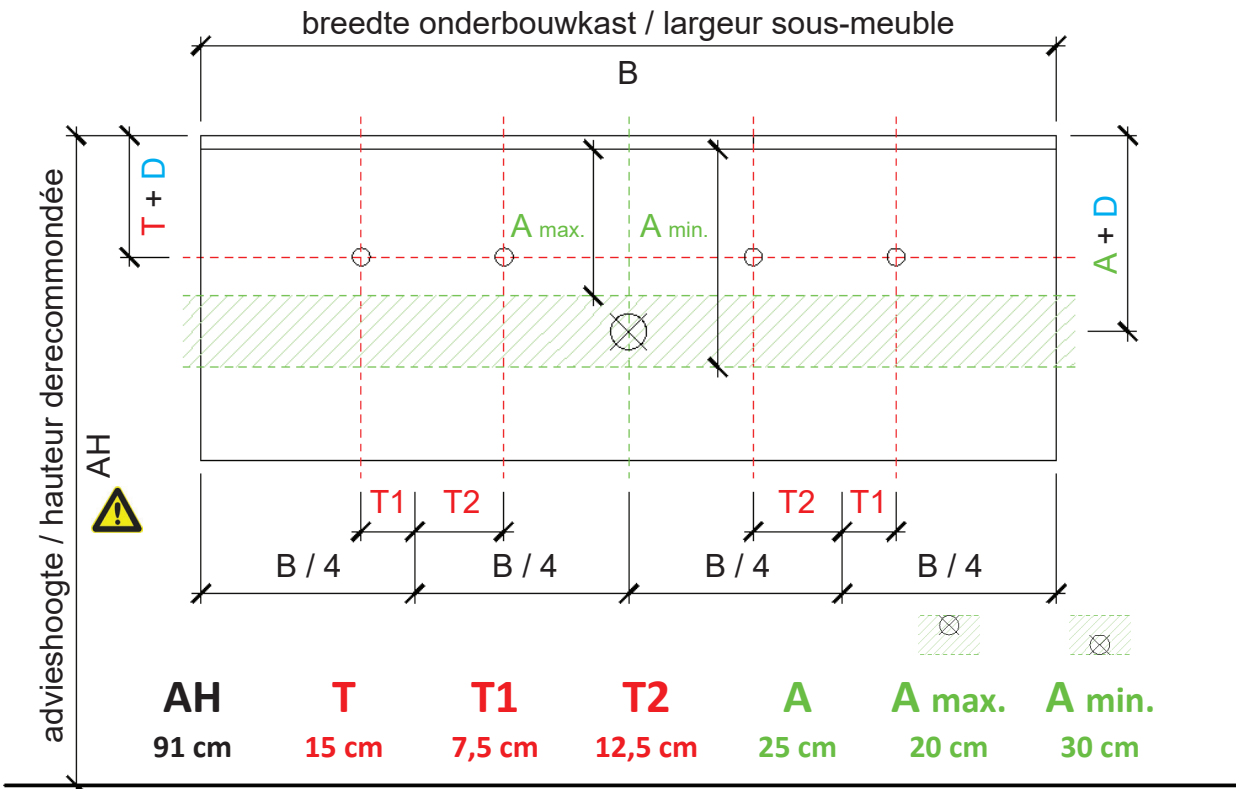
breedte onderbouwkast / largeur sous-meuble

B

T + D

A max.

A min.

A + D

advieshoogte / hauteur derecommondée

AH

T1 T2 T2 T1

B / 4 B / 4 B / 4 B / 4

| AH | T | T1 | T2 | A | A max. | A min. |
|---|---|---|---|---|---|---|
| 91 cm | 15 cm | 7,5 cm | 12,5 cm | 25 cm | 20 cm | 30 cm |